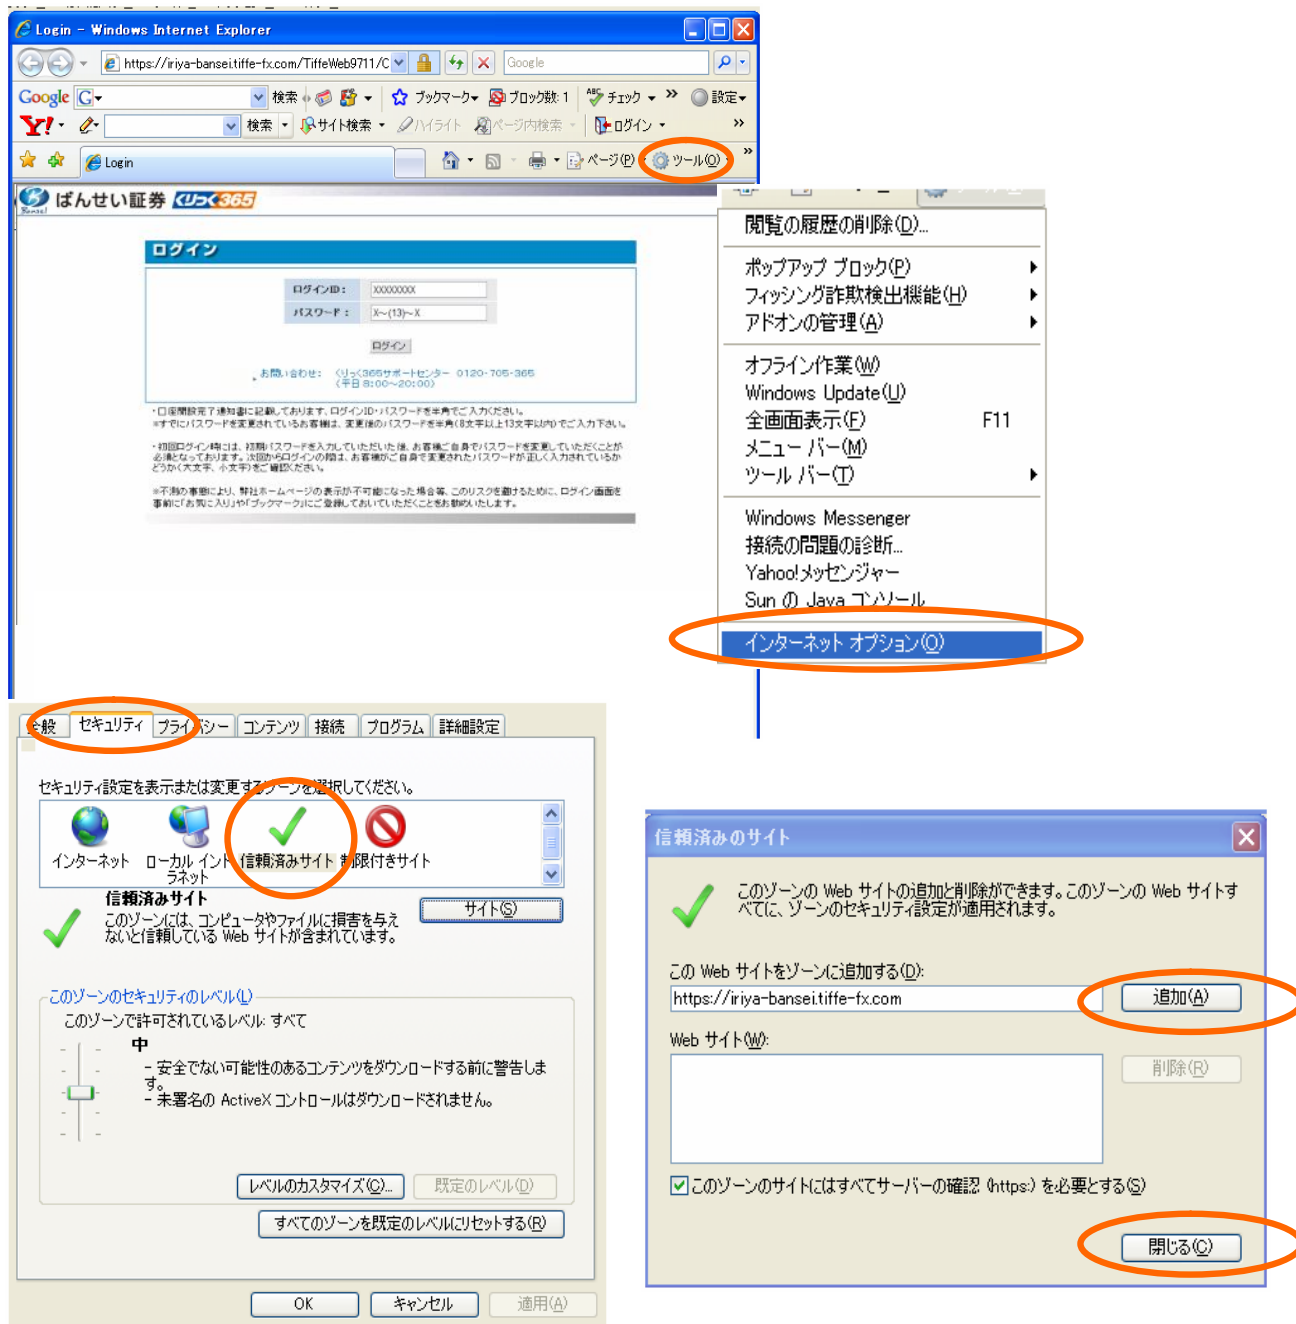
Login - Windows Internet Explorer

https://iriya-bansei.tiffe-fx.com/TiffeWeb9711/C

Google

Google G 検索 ブックマーク ブロック数: 1 チェック 設定

Y! 検索 サイト検索 ハイライト ページ内検索 ログイン

Login ページ(P) ツール(O)

ばんせい証券 くりっく365

ログイン

ログインID： XXXXXXXX

パスワード： X~(13)~X

ログイン

お問い合わせ： くりっく365サポートセンター 0120-705-365 (平日 8:00~20:00)

・口座開設完了通知書に記載しております、ログインID・パスワードを半角でご入力ください。
※すでにパスワードを変更されているお客様は、変更後のパスワードを半角(8文字以上13文字以内)でご入力下さい。

・初回ログイン時には、初期パスワードを入力していただいた後、お客様ご自身でパスワードを変更していただくことが必須となっております。次回からログインの際は、お客様がご自身で変更されたパスワードが正しく入力されているかどうか(大文字、小文字)をご確認ください。

※不測の事態により、弊社ホームページの表示が不可能になった場合等、このリスクを避けるために、ログイン画面を事前に「お気に入り」や「ブックマーク」にご登録しておいていただくことをお勧めいたします。

閲覧の履歴の削除(D)...
ポップアップ ブロック(P)
フィッシング詐欺検出機能(H)
アドオンの管理(A)
オフライン作業(W)
Windows Update(U)
全画面表示(F) F11
メニュー バー(M)
ツール バー(T)
Windows Messenger
接続の問題の診断...
Yahoo!メッセンジャー
Sun の Java コンソール
インターネット オプション(O)

全般 セキュリティ プライバシー コンテンツ 接続 プログラム 詳細設定

セキュリティ設定を表示または変更するゾーンを選択してください。

インターネット ローカル イントラネット 信頼済みサイト 制限付きサイト

信頼済みサイト
このゾーンには、コンピュータやファイルに損害を与えないと信頼している Web サイトが含まれています。

サイト(S)

このゾーンのセキュリティのレベル(L)
このゾーンで許可されているレベル: すべて
中
- 安全でない可能性のあるコンテンツをダウンロードする前に警告します。
- 未署名の ActiveX コントロールはダウンロードされません。

レベルのカスタマイズ(C)... 既定のレベル(D)
すべてのゾーンを既定のレベルにリセットする(R)

OK キャンセル 適用(A)

信頼済みのサイト

このゾーンの Web サイトの追加と削除ができます。このゾーンの Web サイトすべてに、ゾーンのセキュリティ設定が適用されます。

この Web サイトをゾーンに追加する(D):
https://iriya-bansei.tiffe-fx.com
追加(A)

Web サイト(W):
削除(R)

このゾーンのサイトにはすべてサーバーの確認 (https:) を必要とする(S)

閉じる(C)